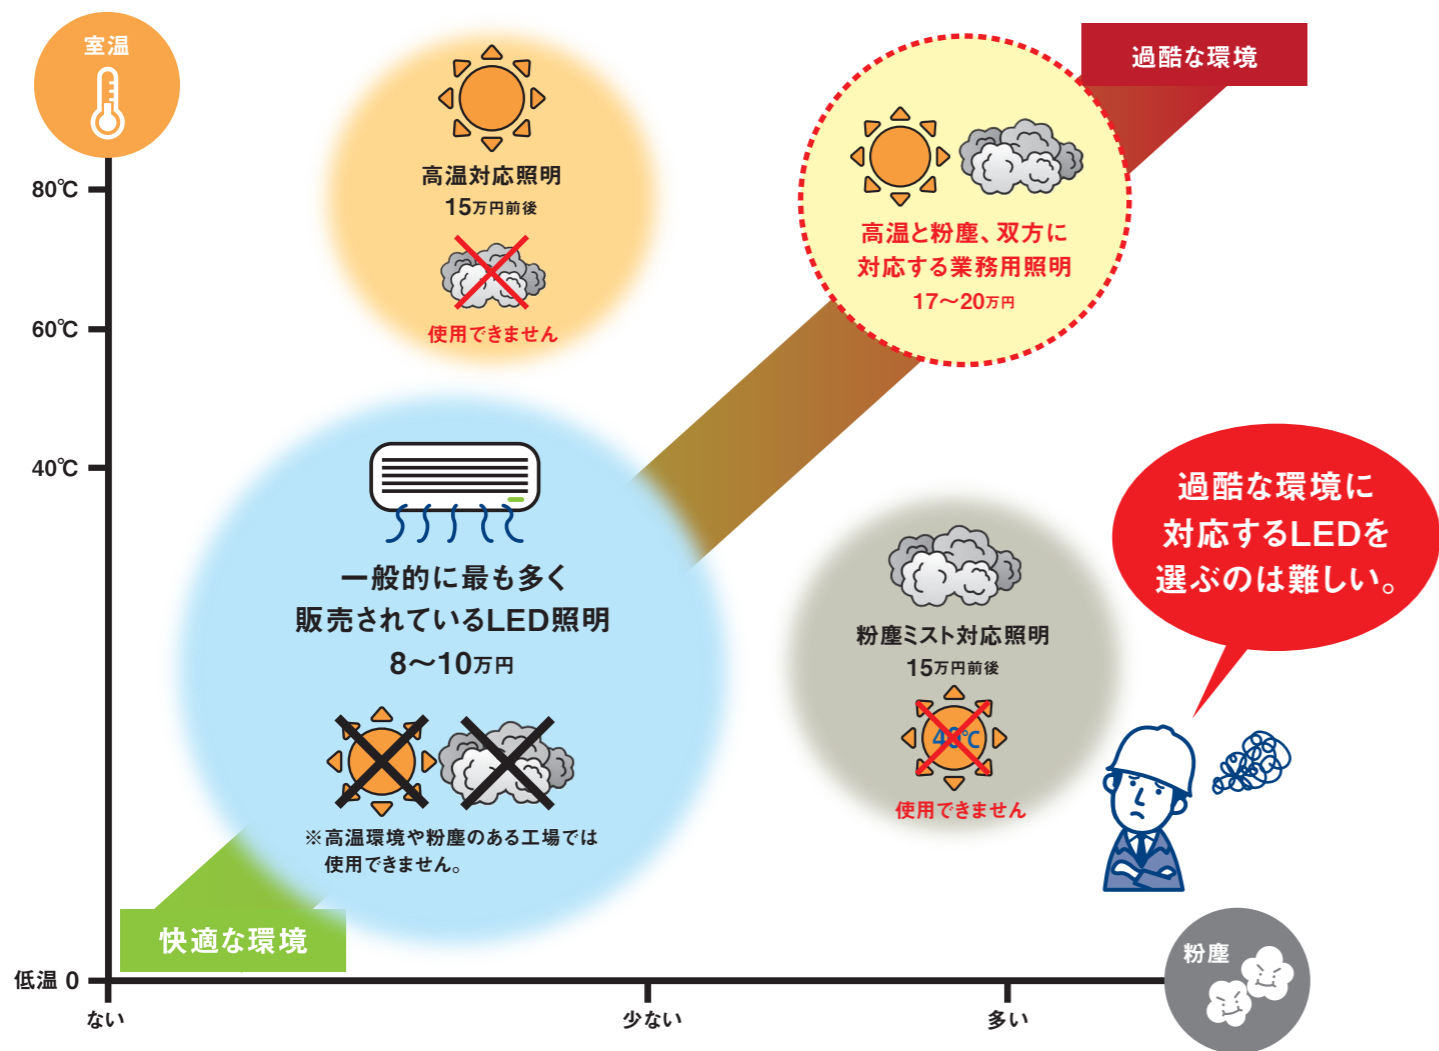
室温

80℃

60℃

40℃

低温 0

高温対応照明
15万円前後

使用できません

過酷な環境

高温と粉塵、双方に
対応する業務用照明
17〜20万円

一般的に最も多く
販売されているLED照明
8〜10万円

※高温環境や粉塵のある工場では
使用できません。

過酷な環境に
対応するLEDを
選ぶのは難しい。

粉塵ミスト対応照明
15万円前後

40℃

使用できません

快適な環境

粉塵

ない

少ない

多い